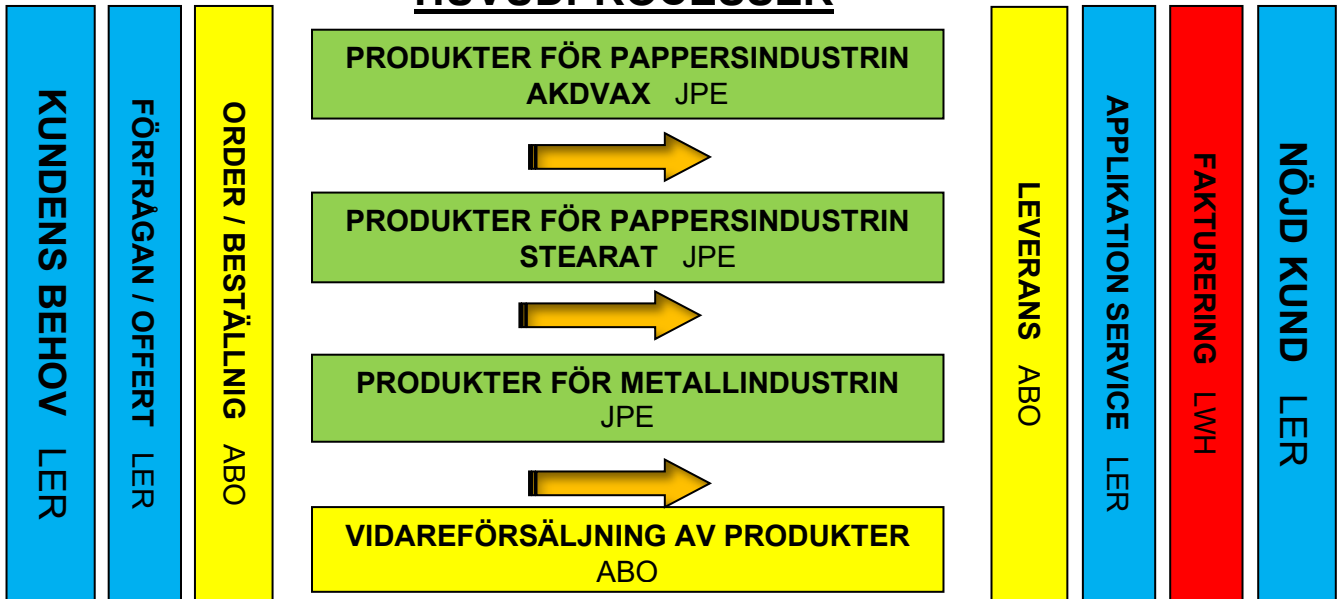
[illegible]

KUNDENS BEHOV LER

FÖRFRÅGAN / OFFERT LER

ORDER / BESTÄLLNIG ABO

PRODUKTER FÖR PAPPERSINDUSTRIN
AKDVAX JPE

PRODUKTER FÖR PAPPERSINDUSTRIN
STEARAT JPE

PRODUKTER FÖR METALLINDUSTRIN
JPE

VIDAREFÖRSÄLJNING AV PRODUKTER
ABO

LEVERANS ABO

APPLIKATION SERVICE LER

FAKTURERING LWH

NÖJD KUND LER